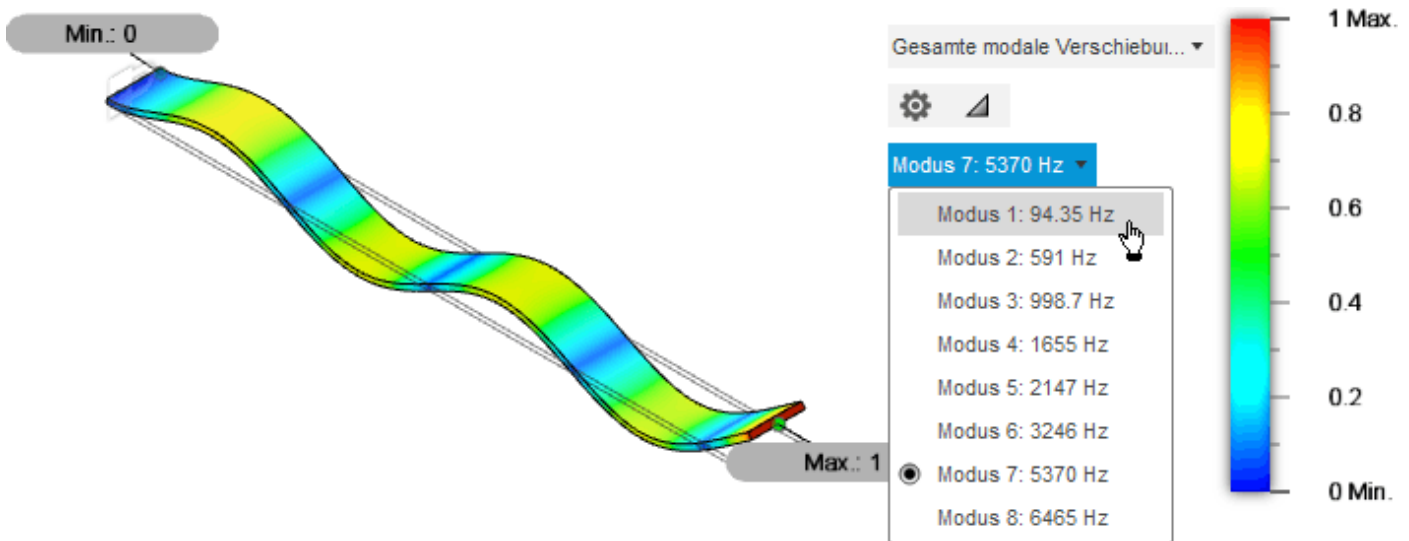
Min.: 0

Max.: 1

Gesamte modale Verschiebu...

Modus 7: 5370 Hz

Modus 1: 94.35 Hz
Modus 2: 591 Hz
Modus 3: 998.7 Hz
Modus 4: 1655 Hz
Modus 5: 2147 Hz
Modus 6: 3246 Hz
Modus 7: 5370 Hz
Modus 8: 6465 Hz

1 Max.
0.8
0.6
0.4
0.2
0 Min.